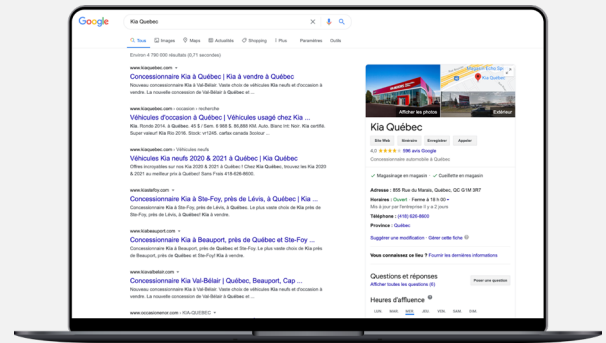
Google

Kia Québec

Tous Images Maps Actualités Shopping Plus Paramètres Outils

Environ 4 790 000 résultats (0,71 secondes)

www.kiaquebec.com

Concessionnaire Kia à Québec | Kia à vendre à Québec

Nouveau concessionnaire Kia à Val-Bélair. Vaste choix de véhicules Kia neufs et d'occasion à vendre. La nouvelle concession de Kia Québec à Québec ...

www.kiaquebec.com › occasion › recherche

Véhicules d'occasion à Québec | Véhicules usagé chez Kia ...

Kia. Rondo 2014. à Québec. 49 $ / Sem. 9 998 $. 95,888 KM. Auto. Blanc Int: Noir. Kia certifié. Super valeur! Kia Rio 2016. Stock: ...

www.kiaquebec.com › Véhicules neufs

Véhicules Kia neufs 2020 & 2021 à Québec | Kia Québec

Offres incroyables sur nos Kia 2020 & 2021 à Québec ! Chez Kia Québec, trouvez les Kia 2020 & 2021 au meilleur prix à Québec! Sans Frais 418-626-8600.

www.kiadelfoy.com

Concessionnaire Kia à Ste-Foy, près de Lévis, à Québec | Kia ...

Concessionnaire Kia à Ste-Foy, près de Québec. Le plus vaste choix de Kia près de Québec, près de Lévis. Le nouveau concessionnaire Kia ...

www.kiabeauport.com

Concessionnaire Kia à Beauport, près de Québec et Ste-Foy ...

Concessionnaire Kia Beauport, près de Québec et Ste-Foy. Le plus vaste choix de Kia près de Québec à Beauport ...

www.kiavalbelair.com

Concessionnaire Kia Val-Bélair | Québec, Beauport, Cap ...

Nouveau concessionnaire Kia à Val-Bélair. Vaste choix de véhicules Kia neufs et d'occasion à vendre. La nouvelle concession de Kia Québec à Québec ...

www.occasionkia.com › KIA-QUEBEC

Kia Québec

Afficher les photos

Extérieur

Kia Québec

Site Web Itinéraire Enregistrer Appeler

4,6 596 avis Google

Concessionnaire automobile à Québec

Magasinage en magasin · Cueillette en magasin

Adresse : 855 Rue du Marais, Québec, QC G1M 3R7

Horaires : Ouvert · Ferme à 18 h 00

Mis à jour par l'entreprise il y a 2 jours

Téléphone : (418) 626-8600

Province : Québec

Suggérer une modification · Gérer cette fiche

Vous connaissez ce lieu ? Fournir les dernières informations

Questions et réponses

Afficher toutes les questions (10)

Poser une question

Heures d'affluence

LUN. MAR. MER. JEU. VEN. SAM. DIM.